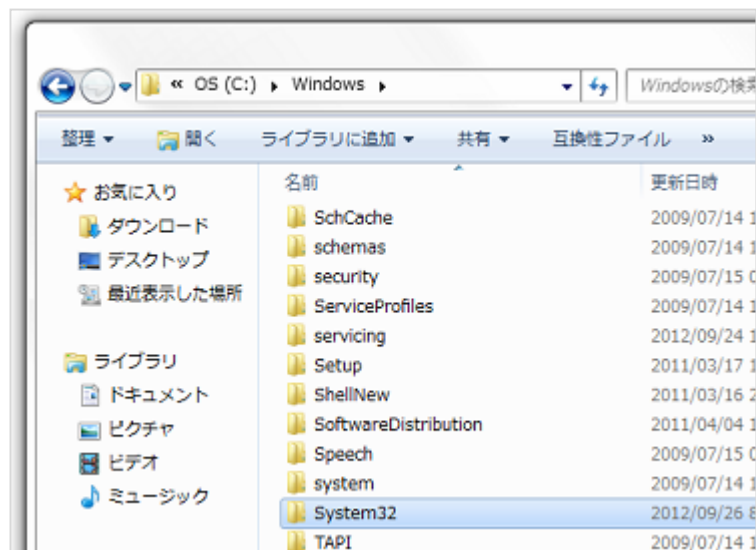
« OS (C:) ▸ Windows ▸

Windowsの検索

整理 ▾ 開く ライブラリに追加 ▾ 共有 ▾ 互換性ファイル »

お気に入り
ダウンロード
デスクトップ
最近表示した場所

ライブラリ
ドキュメント
ピクチャ
ビデオ
ミュージック

| 名前 | 更新日時 |
|---|---|
| SchCache | 2009/07/14 1 |
| schemas | 2009/07/14 1 |
| security | 2009/07/15 0 |
| ServiceProfiles | 2009/07/14 1 |
| servicing | 2012/09/24 1 |
| Setup | 2011/03/17 1 |
| ShellNew | 2011/03/16 2 |
| SoftwareDistribution | 2011/04/04 1 |
| Speech | 2009/07/15 0 |
| system | 2009/07/14 1 |
| System32 | 2012/09/26 8 |
| TAPI | 2009/07/14 1 |